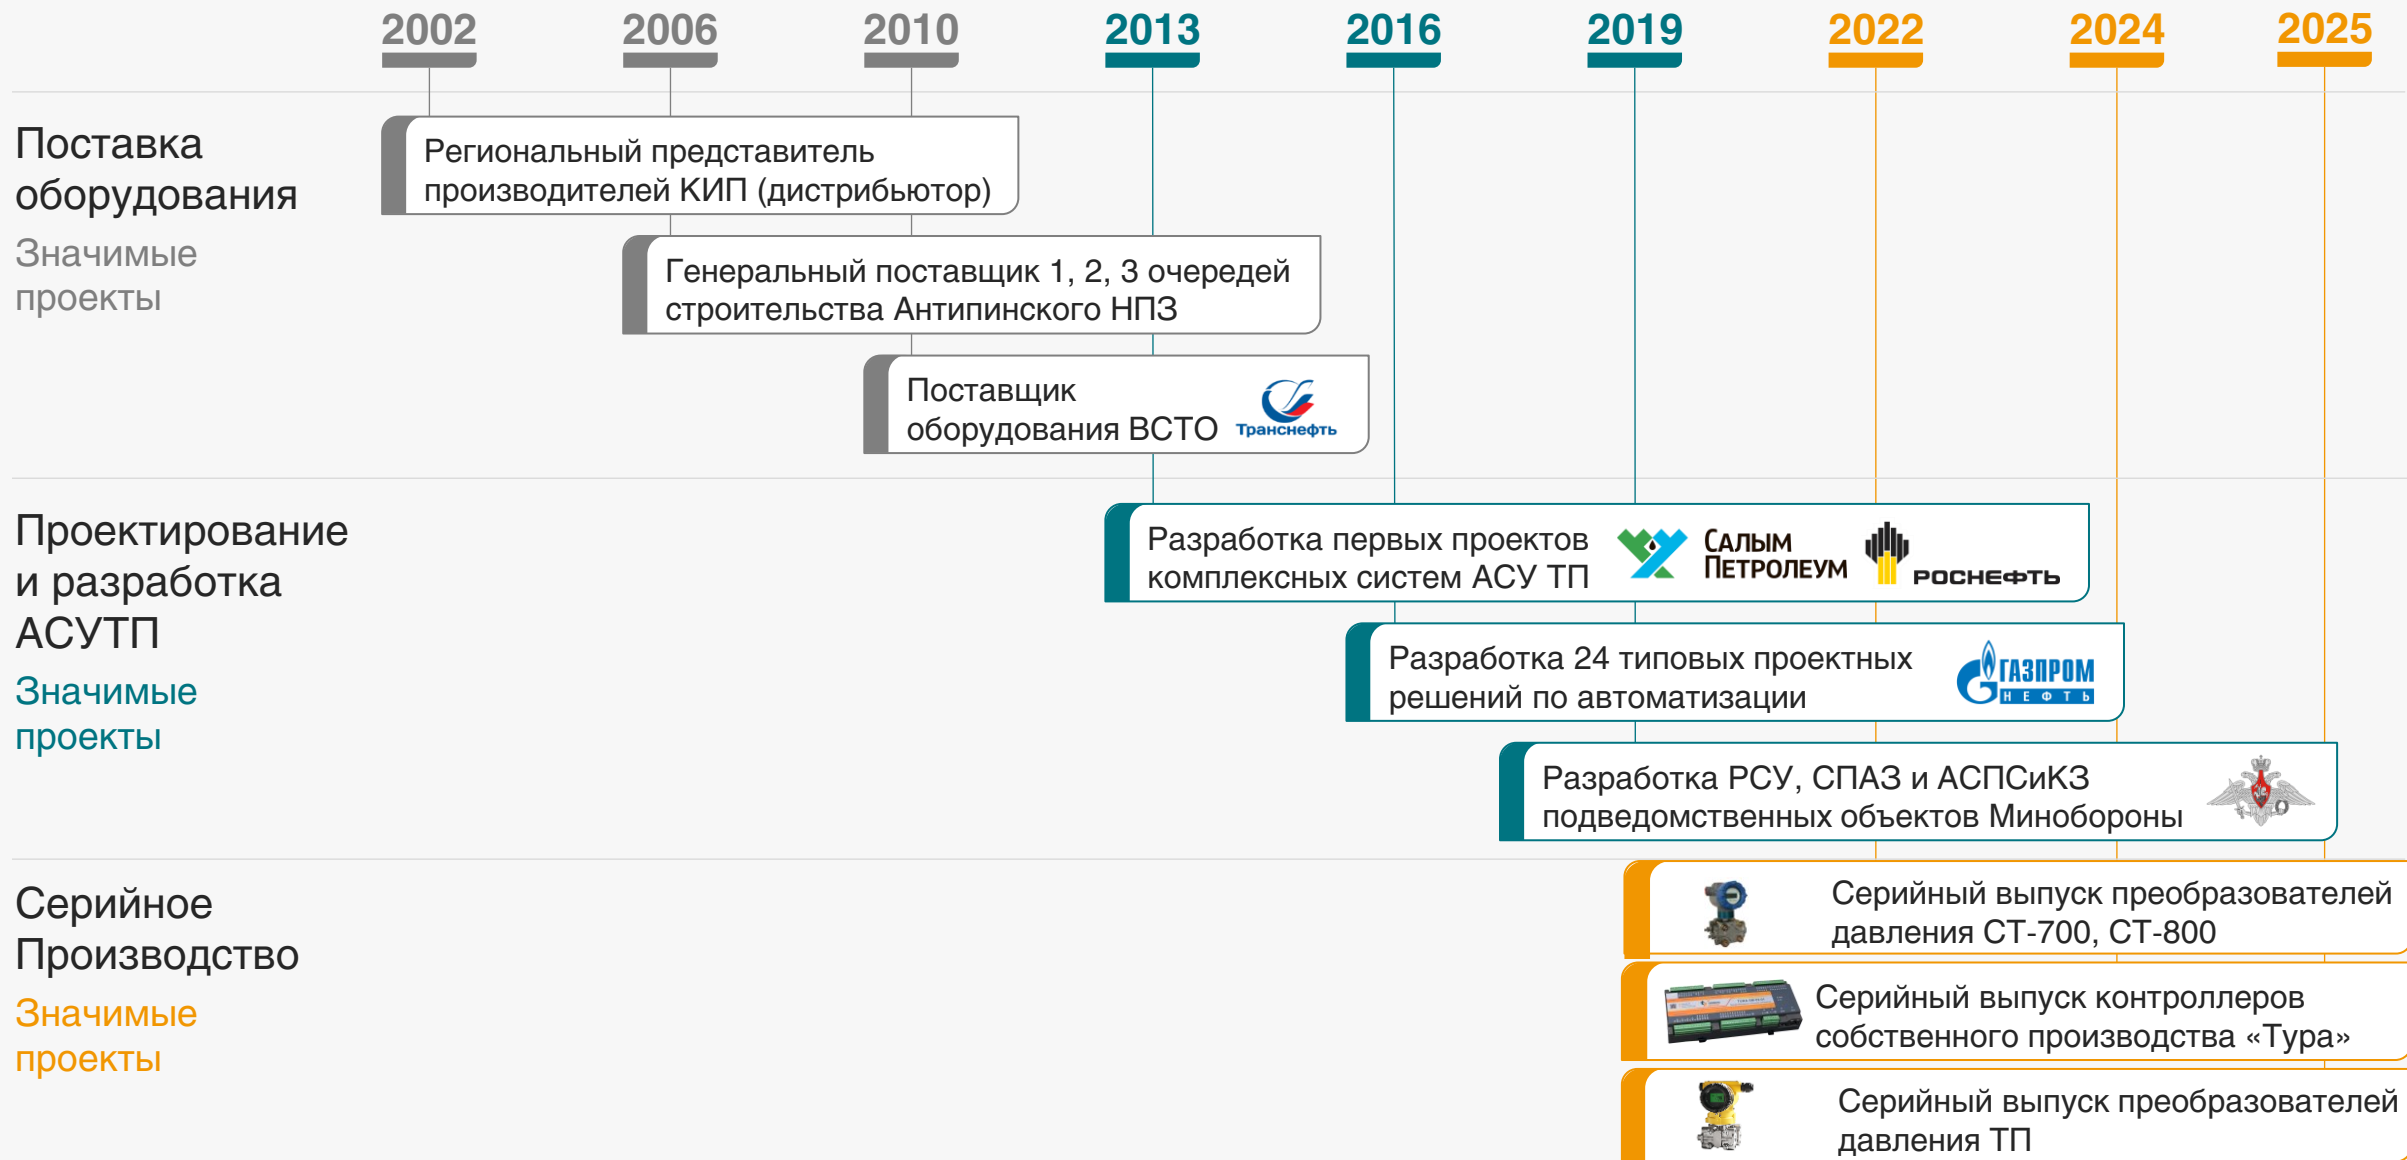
2002 2006 2010 2013 2016 2019 2022 2024 2025

Поставка оборудования

Значимые проекты

Региональный представитель производителей КИП (дистрибьютор)

Генеральный поставщик 1, 2, 3 очередей строительства Антипинского НПЗ

Поставщик оборудования ВСТО

Транснефть

Проектирование и разработка АСУТП

Значимые проекты

Разработка первых проектов комплексных систем АСУ ТП

Салым Петролеум

Роснефть

Разработка 24 типовых проектных решений по автоматизации

Газпром нефть

Разработка РСУ, СПАЗ и АСПСиКЗ подведомственных объектов Минобороны

Серийное Производство

Значимые проекты

Серийный выпуск преобразователей давления СТ-700, СТ-800

Серийный выпуск контроллеров собственного производства «Тура»

Серийный выпуск преобразователей давления ТП